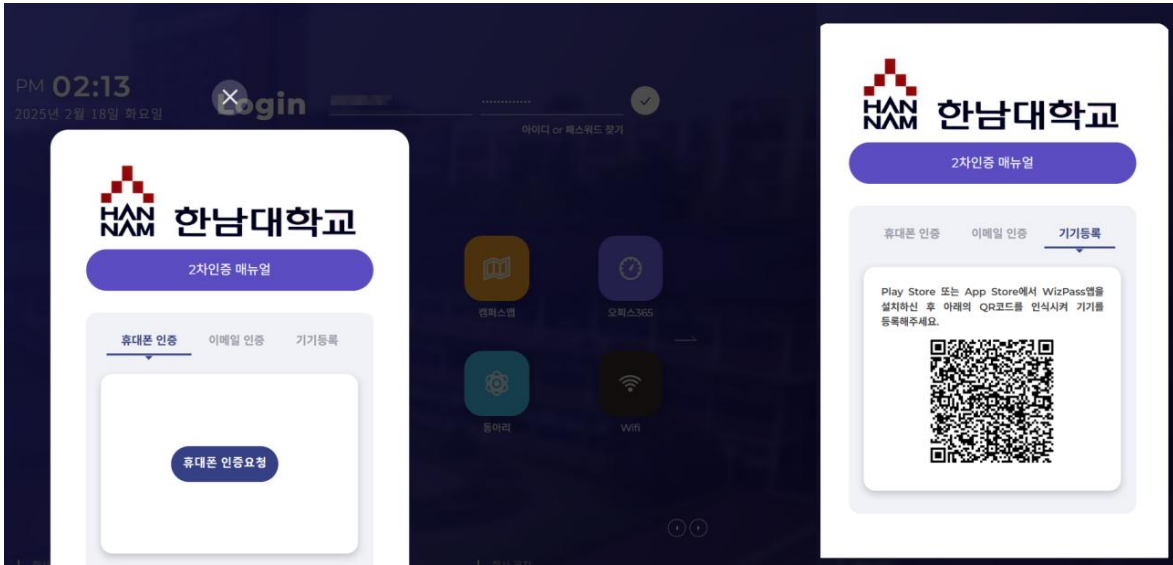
PM 02:13
2025년 2월 18일 화요일

Login
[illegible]
아이디 or 패스워드 찾기

HAN NAM 한남대학교
2차인증 매뉴얼
휴대폰 인증 이메일 인증 기기등록
휴대폰 인증요청

캠퍼스맵
오피스365
동아리
Wifi

HAN NAM 한남대학교
2차인증 매뉴얼
휴대폰 인증 이메일 인증 기기등록
Play Store 또는 App Store에서 WizPass앱을 설치하신 후 아래의 QR코드를 인식시켜 기기를 등록해주세요.